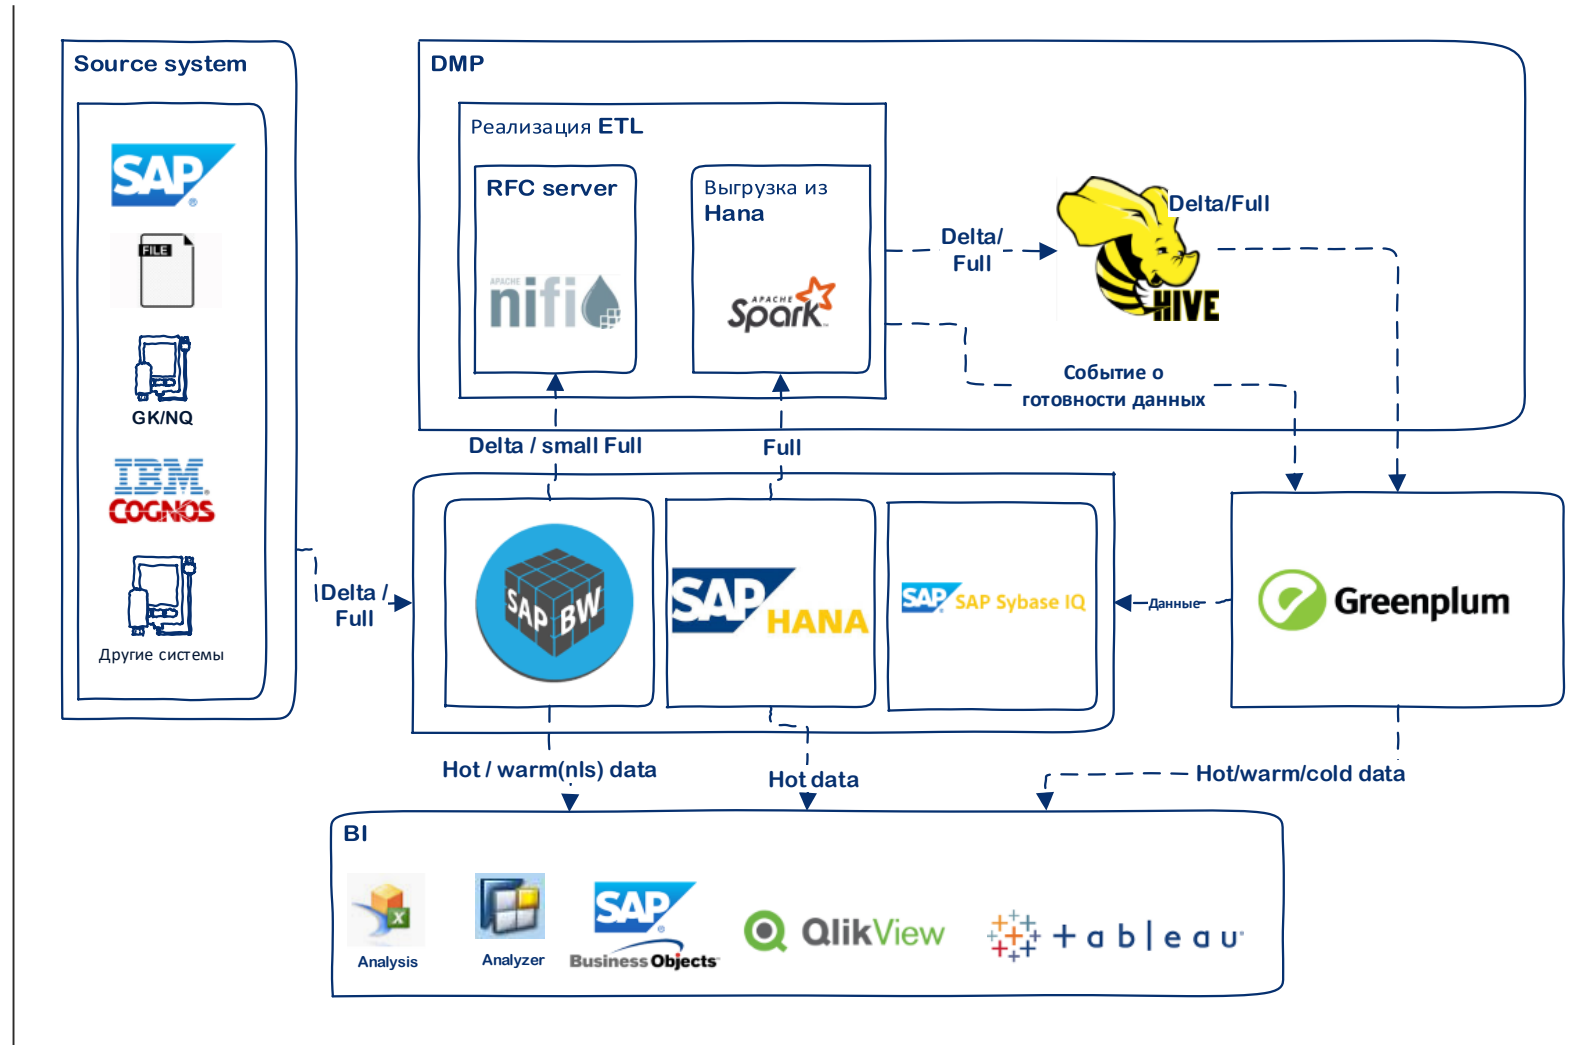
Source system

SAP

FILE

GK/NQ

IBM COGNOS

Другие системы

DMP

Реализация ETL

RFC server

APACHE nifi

Выгрузка из Hana

APACHE Spark

Delta/ Full

Delta/Full

HIVE

Событие о готовности данных

Delta / small Full

Full

Delta / Full

SAP BW

SAP HANA

SAP SAP Sybase IQ

Данные

Greenplum

Hot / warm(nls) data

Hot data

Hot/warm/cold data

BI

Analysis

Analyzer

SAP Business Objects

QlikView

+ a b | e a u